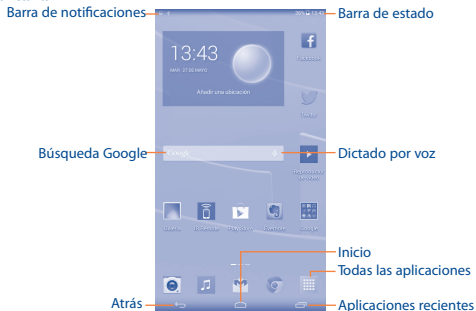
Barra de notificaciones

Barra de estado

13:43

MAR, 27 DE MAYO

Añadir una ubicación

Facebook

Twitter

Búsqueda Google

Google

Dictado por voz

Inicio

Todas las aplicaciones

Atrás

Aplicaciones recientes